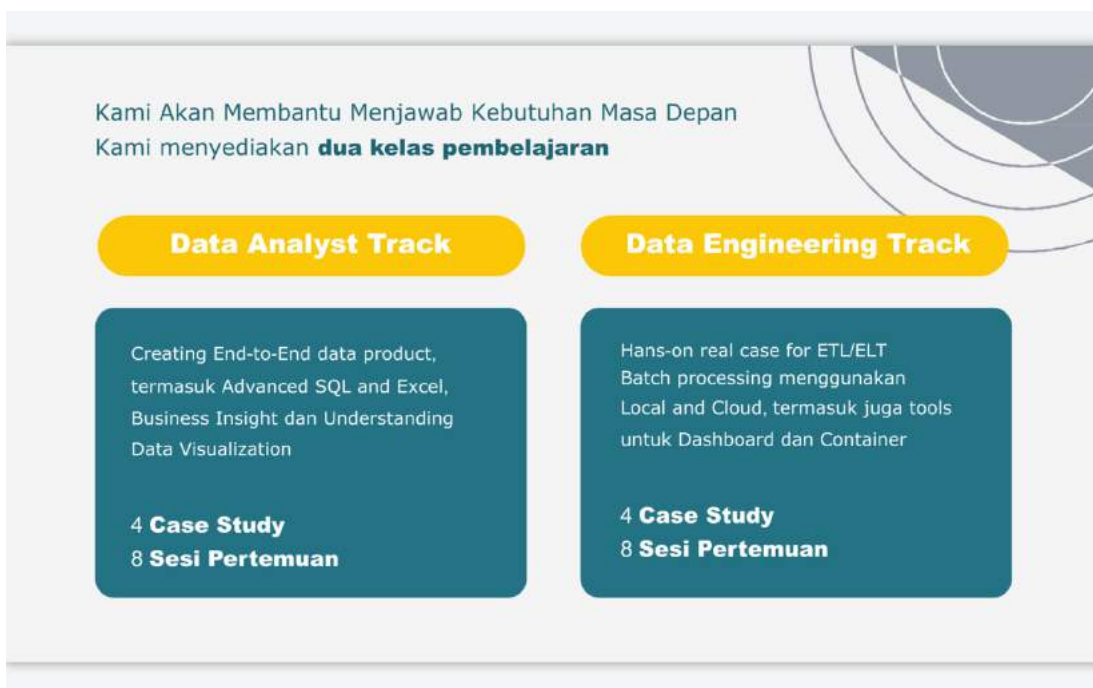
Kami Akan Membantu Menjawab Kebutuhan Masa Depan
Kami menyediakan **dua kelas pembelajaran**

Data Analyst Track

Creating End-to-End data product, termasuk Advanced SQL and Excel, Business Insight dan Understanding Data Visualization

4 **Case Study**
8 **Sesi Pertemuan**

Data Engineering Track

Hans-on real case for ETL/ELT Batch processing menggunakan Local and Cloud, termasuk juga tools untuk Dashboard dan Container

4 **Case Study**
8 **Sesi Pertemuan**